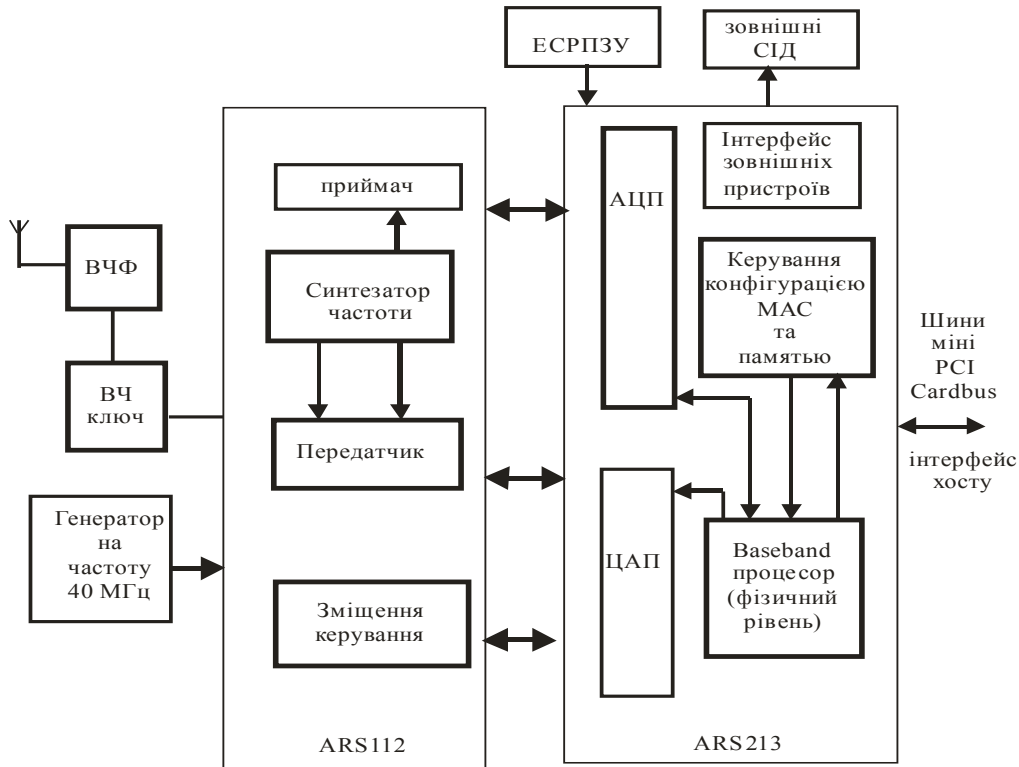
ЕСРПЗУ

зовнішні СІД

приймач

Синтезатор частоти

Передатчик

Зміщення керування

ARS112

ВЧФ

ВЧ ключ

Генератор на частоту 40 МГц

АЦП

Інтерфейс зовнішніх пристроїв

Керування конфігурацією МАС та памятью

ЦАП

Baseband процесор (фізичний рівень)

ARS213

Шини міні PCI Cardbus

інтерфейс хосту